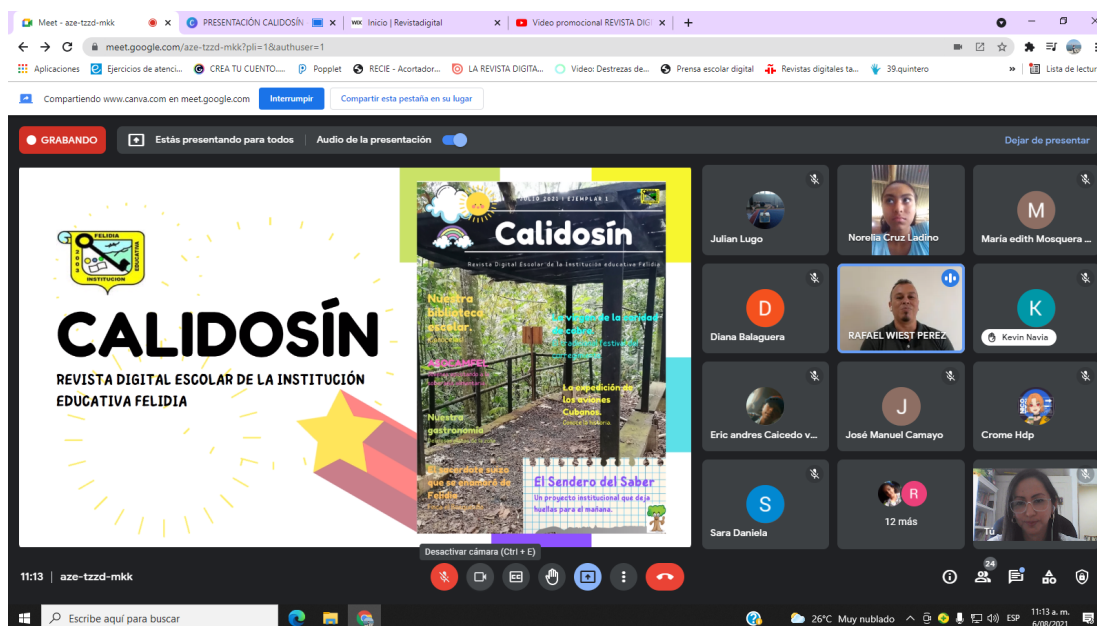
Meet - aze-tzzd-mkk | PRESENTACIÓN CALIDOSÍN | Inicio | Revistadigital | Video promocional REVISTA DIG

meet.google.com/aze-tzzd-mkk?pli=1&authuser=1

Aplicaciones | Ejercicios de atenci... | CREA TU CUENTO.... | Popplet | RECIE - Acortador... | LA REVISTA DIGITA... | Video: Destrezas de... | Prensa escolar digital | Revistas digitales ta... | 39.quintero | Lista de lectura

Compartiendo www.canva.com en meet.google.com | Interrumpir | Compartir esta pestaña en su lugar

GRABANDO | Estás presentando para todos | Audio de la presentación | Dejar de presentar

FELIDIA
EDUCATIVA
INSTITUCIÓN

CALIDOSÍN

REVISTA DIGITAL ESCOLAR DE LA INSTITUCIÓN EDUCATIVA FELIDIA

JULIO 2021 | EJEMPLAR 1

Calidosín

Revista Digital Escolar de la Institución educativa Felidia

Nuestra biblioteca escolar.

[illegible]

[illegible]

La magia de la navidad en Felidia

La expedición de los aviones Cubanos.
Conoce la historia.

Nuestra gastronomía

El sacerdote suizo que se enamoró de Felidia

El Sendero del Saber
Un proyecto institucional que deja huellas para el mañana.

Julian Lugo | Norelia Cruz Ladino | María edith Mosquera ...
Diana Balaguera | RAFAEL WIEST PEREZ | Kevin Navia
Eric andres Caicedo v... | José Manuel Camayo | Crome Hdp
Sara Daniela | 12 más | Tú

Desactivar cámara (Ctrl + E)

11:13 | aze-tzzd-mkk

24

Escribe aquí para buscar

26°C Muy nublado ESP 11:13 a. m. 6/08/2021